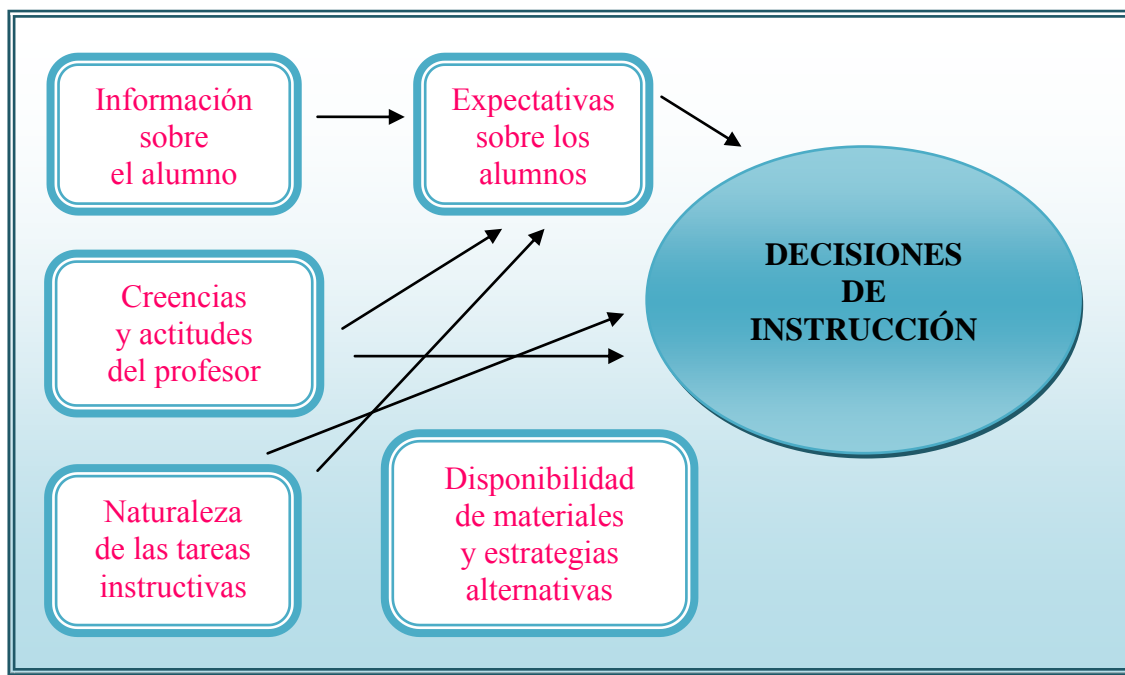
Información sobre el alumno

Expectativas sobre los alumnos

DECISIONES DE INSTRUCCIÓN

Creencias y actitudes del profesor

Naturaleza de las tareas instructivas

Disponibilidad de materiales y estrategias alternativas